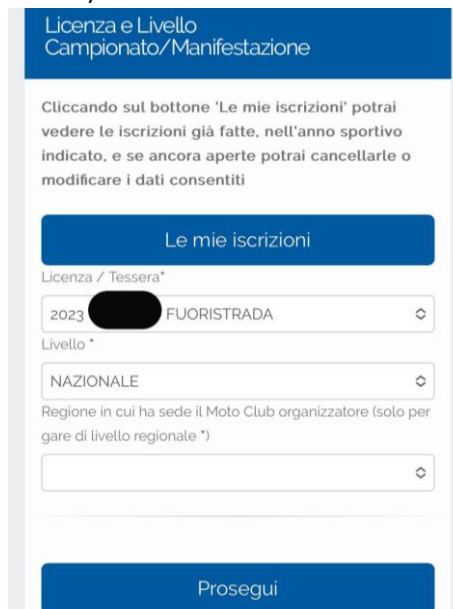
Licenza e Livello Campionato/Manifestazione

Cliccando sul bottone 'Le mie iscrizioni' potrai vedere le iscrizioni già fatte, nell'anno sportivo indicato, e se ancora aperte potrai cancellarle o modificare i dati consentiti

Le mie iscrizioni

Licenza / Tessera*

2023 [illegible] FUORISTRADA

Livello *

NAZIONALE

Regione in cui ha sede il Moto Club organizzatore (solo per gare di livello regionale *)

Prosegui